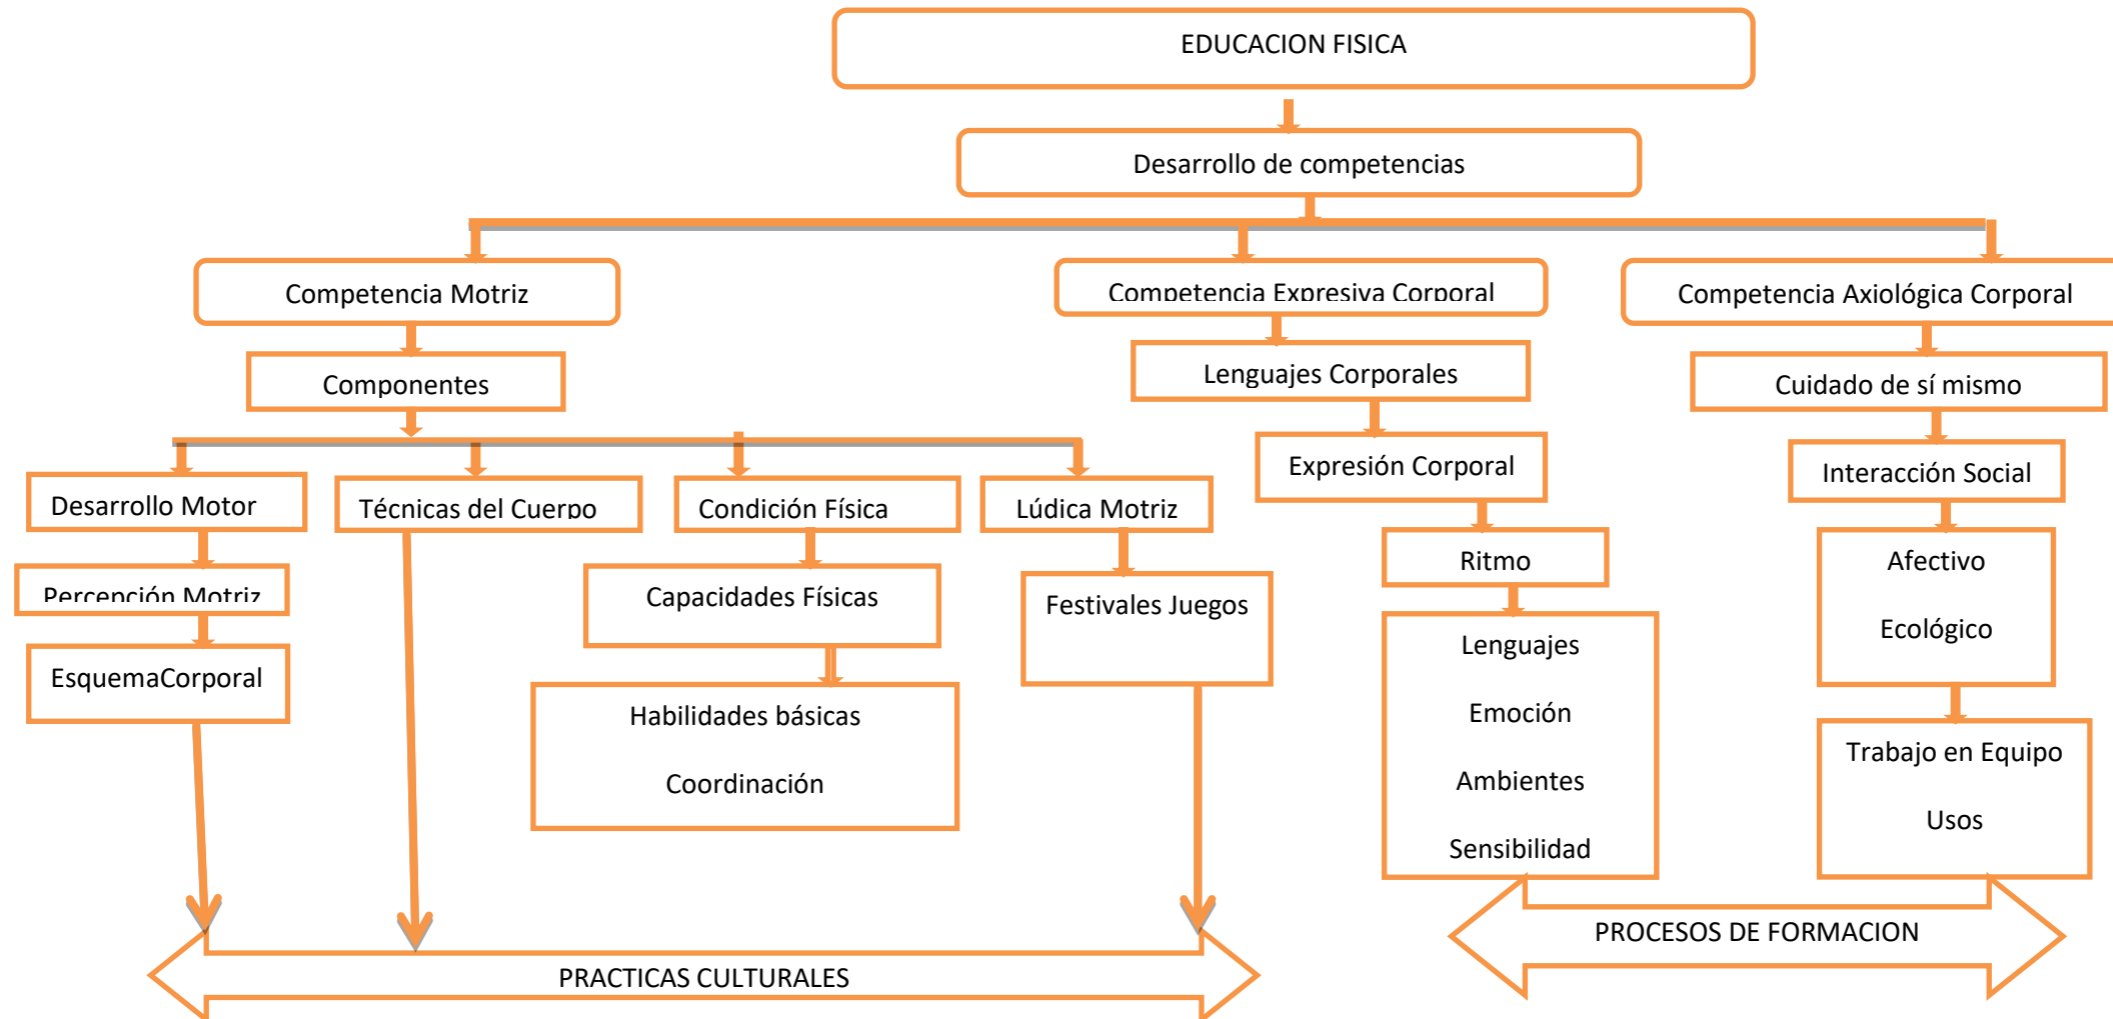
EDUCACION FISICA

Desarrollo de competencias

Competencia Motriz

Componentes

Desarrollo Motor

Percepción Motriz

EsquemaCorporal

Técnicas del Cuerpo

Condición Física

Capacidades Físicas

Habilidades básicas

Coordinación

Lúdica Motriz

Festivales Juegos

Competencia Expresiva Corporal

Lenguajes Corporales

Expresión Corporal

Ritmo

Lenguajes

Emoción

Ambientes

Sensibilidad

Competencia Axiológica Corporal

Cuidado de sí mismo

Interacción Social

Afectivo

Ecológico

Trabajo en Equipo

Usos

PRACTICAS CULTURALES

PROCESOS DE FORMACION